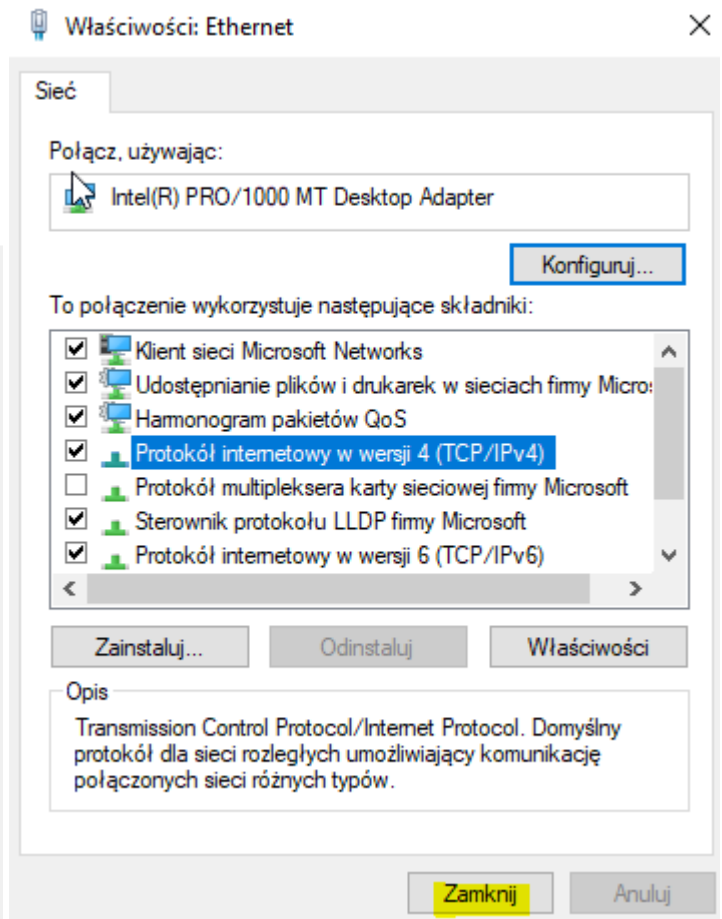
Właściwości: Ethernet

Sieć

Połącz, używając:

Intel(R) PRO/1000 MT Desktop Adapter

Konfiguruj...

To połączenie wykorzystuje następujące składniki:

Klient sieci Microsoft Networks
Udostępnianie plików i drukarek w sieciach firmy Micros
Harmonogram pakietów QoS
Protokół internetowy w wersji 4 (TCP/IPv4)
Protokół multipleksera karty sieciowej firmy Microsoft
Sterownik protokołu LLDP firmy Microsoft
Protokół internetowy w wersji 6 (TCP/IPv6)

Zainstaluj... | Odinstaluj | Właściwości

Opis

Transmission Control Protocol/Internet Protocol. Domyślny protokół dla sieci rozległych umożliwiający komunikację połączonych sieci różnych typów.

Zamknij | Anuluj